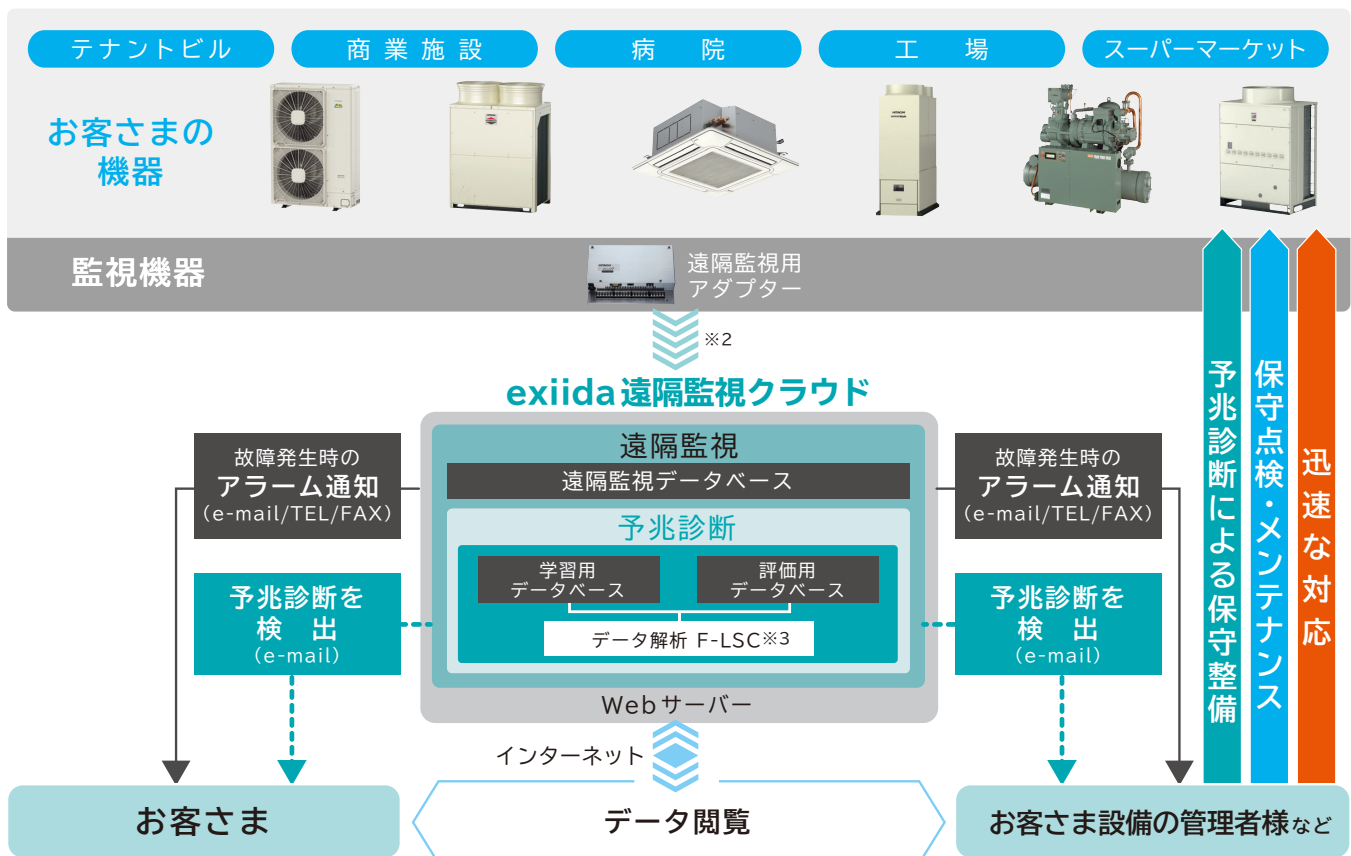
テナントビル

商業施設

病院

工場

スーパーマーケット

お客さまの機器

監視機器

遠隔監視用アダプター

※2

exiida遠隔監視クラウド

故障発生時の
アラーム通知
(e-mail/TEL/FAX)

予兆診断を
検出
(e-mail)

遠隔監視

遠隔監視データベース

予兆診断

学習用データベース

評価用データベース

データ解析 F-LSC※3

Webサーバー

故障発生時の
アラーム通知
(e-mail/TEL/FAX)

予兆診断を
検出
(e-mail)

予兆診断による保守整備

保守点検・メンテナンス

迅速な対応

インターネット

お客さま

データ閲覧

お客さま設備の管理者様など